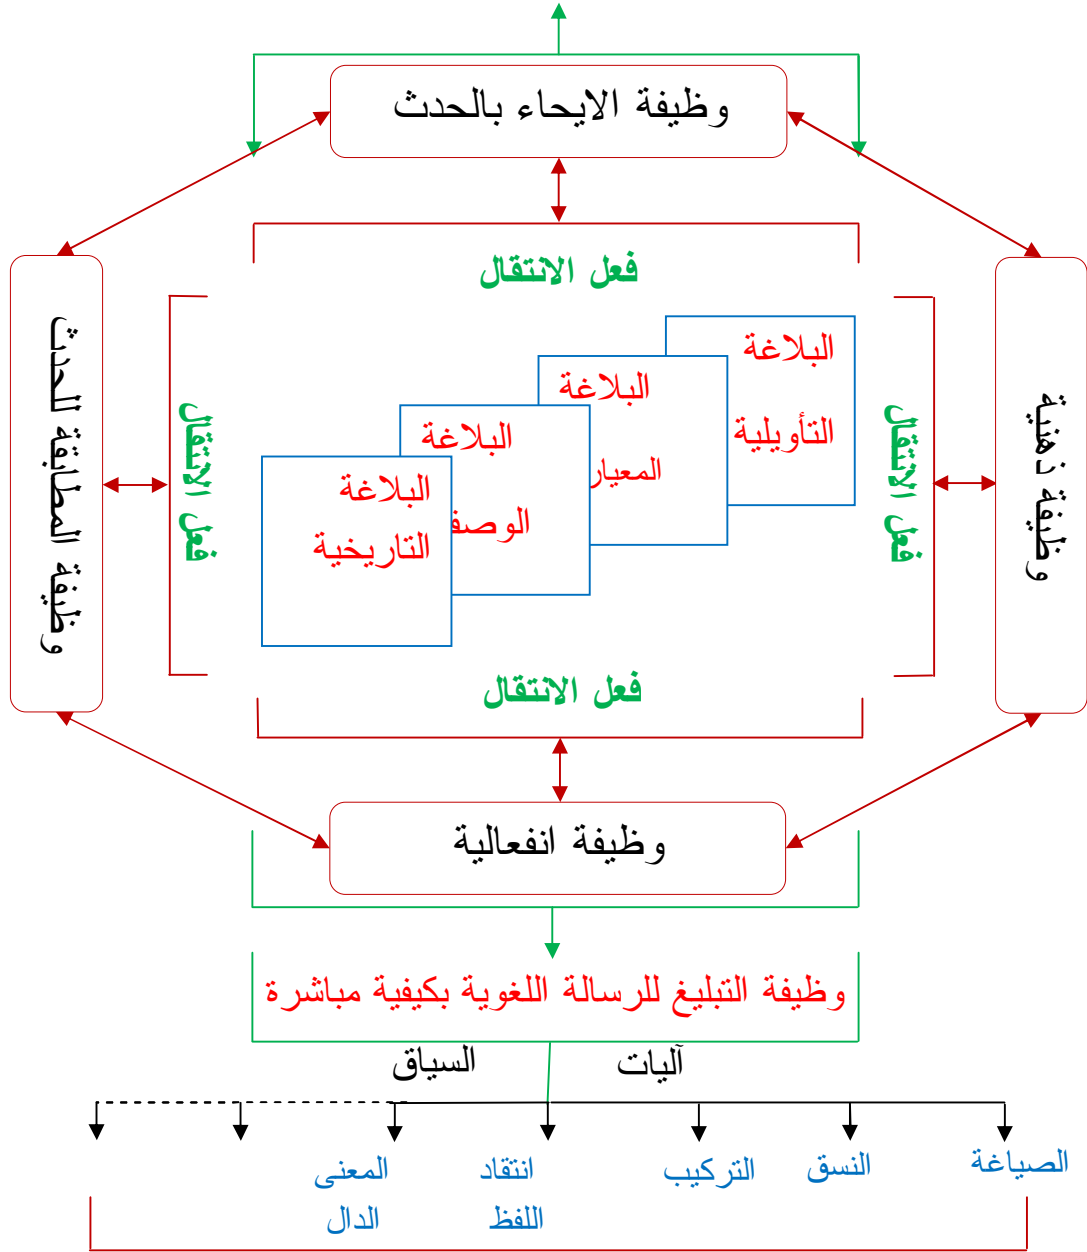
وظيفة الايحاء بالحدث

فعل الانتقال

وظيفة المطابقة للحدث

فعل الانتقال

البلاغة التأويلية

البلاغة المعيار

البلاغة الوصف

البلاغة التاريخية

فعل الانتقال

وظيفة ذهنية

فعل الانتقال

وظيفة انفعالية

وظيفة التبليغ للرسالة اللغوية بكيفية مباشرة

السياق

آليات

المعنى الدال

انتقاد اللفظ

التركيب

النسق

الصياغة